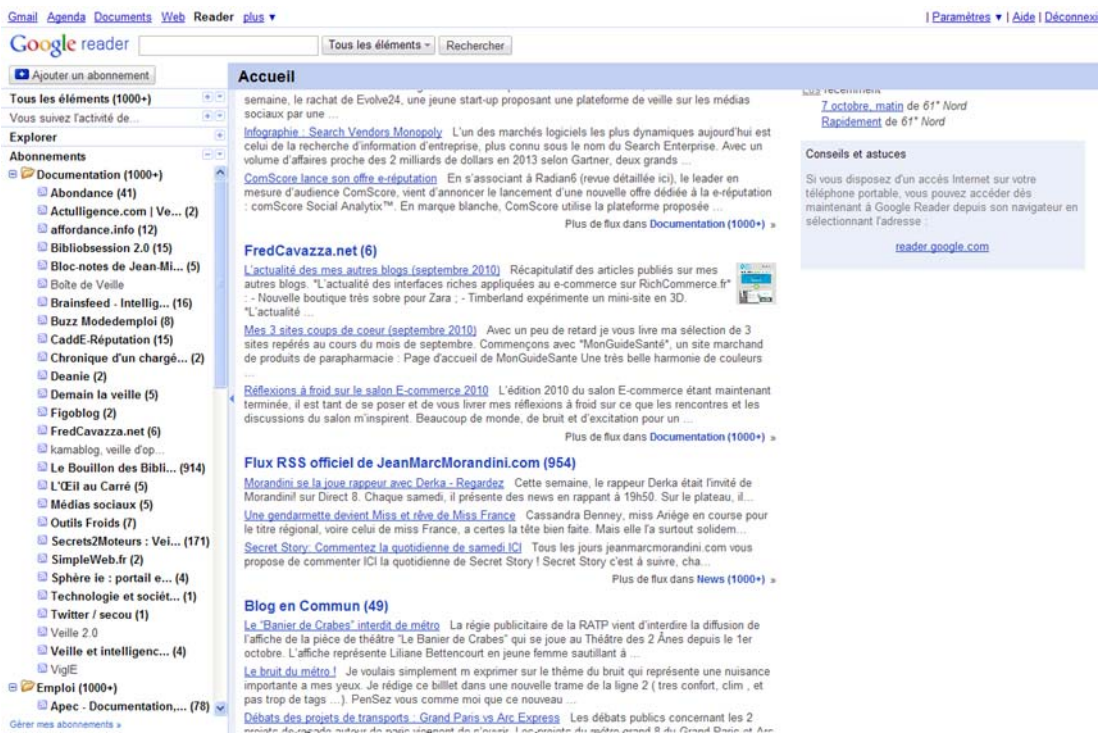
Gmail Agenda Documents Web Reader plus ▾

| Paramètres ▾ | Aide | Déconnexi

Google reader

Tous les éléments ▾ Rechercher

Ajouter un abonnement

Tous les éléments (1000+)
Vous suivez l'activité de...
Explorer
Abonnements
Documentation (1000+)
Abondance (41)
Actulligence.com | Ve... (2)
affordance.info (12)
Bibliobsession 2.0 (15)
Bloc-notes de Jean-Mi... (5)
Boîte de Veille
Brainsfeed - Intellig... (16)
Buzz Modedemploi (8)
CaddE-Réputation (15)
Chronique d'un chargé... (2)
Deanie (2)
Demain la veille (5)
Figoblog (2)
FredCavazza.net (6)
kamablog, veille d'op...
Le Bouillon des Bibli... (914)
L'Œil au Carré (5)
Médias sociaux (5)
Outils Froids (7)
Secrets2Moteurs : Vei... (171)
SimpleWeb.fr (2)
Sphère ie : portail e... (4)
Technologie et sociét... (1)
Twitter / secou (1)
Veille 2.0
Veille et intelligenc... (4)
VigIE
Emploi (1000+)
Apec - Documentation,... (78)
Gérer mes abonnements »

Accueil

semaine, le rachat de Evolve24, une jeune start-up proposant une plateforme de veille sur les médias sociaux par une ...

Infographie : Search Vendors Monopoly L'un des marchés logiciels les plus dynamiques aujourd'hui est celui de la recherche d'information d'entreprise, plus connu sous le nom du Search Enterprise. Avec un volume d'affaires proche des 2 milliards de dollars en 2013 selon Gartner, deux grands ...

ComScore lance son offre e-réputation En s'associant à Radian6 (revue détaillée ici), le leader en mesure d'audience ComScore, vient d'annoncer le lancement d'une nouvelle offre dédiée à la e-réputation : comScore Social Analytix™. En marque blanche, ComScore utilise la plateforme proposée ...

Plus de flux dans Documentation (1000+) »

FredCavazza.net (6)

L'actualité des mes autres blogs (septembre 2010) Récapitulatif des articles publiés sur mes autres blogs. "L'actualité des interfaces riches appliquées au e-commerce sur RichCommerce.fr" : - Nouvelle boutique très sobre pour Zara ; - Timberland expérimente un mini-site en 3D. "L'actualité ...

Mes 3 sites coups de coeur (septembre 2010) Avec un peu de retard je vous livre ma sélection de 3 sites repérés au cours du mois de septembre. Commençons avec "MonGuideSanté", un site marchand de produits de parapharmacie : Page d'accueil de MonGuideSante Une très belle harmonie de couleurs ...

Réflexions à froid sur le salon E-commerce 2010 L'édition 2010 du salon E-commerce étant maintenant terminée, il est tant de se poser et de vous livrer mes réflexions à froid sur ce que les rencontres et les discussions du salon m'inspirent. Beaucoup de monde, de bruit et d'excitation pour un ...

Plus de flux dans Documentation (1000+) »

Flux RSS officiel de JeanMarcMorandini.com (954)

Morandini se la joue rappeur avec Derka - Regardez Cette semaine, le rappeur Derka était l'invité de Morandini! sur Direct 8. Chaque samedi, il présente des news en rappant à 19h50. Sur le plateau, il...

Une gendarmette devient Miss et rêve de Miss France Cassandra Benney, miss Ariège en course pour le titre régional, voire celui de miss France, a certes la tête bien faite. Mais elle l'a surtout solidem...

Secret Story: Commentez la quotidienne de samedi ICI Tous les jours jeanmarcmorandini.com vous propose de commenter ICI la quotidienne de Secret Story ! Secret Story c'est à suivre, cha...

Plus de flux dans News (1000+) »

Blog en Commun (49)

Le "Banier de Crabes" interdit de métro La régie publicitaire de la RATP vient d'interdire la diffusion de l'affiche de la pièce de théâtre "Le Banier de Crabes" qui se joue au Théâtre des 2 Ânes depuis le 1er octobre. L'affiche représente Liliane Bettencourt en jeune femme sautillant à ...

Le bruit du métro ! Je voulais simplement m exprimer sur le thème du bruit qui représente une nuisance importante a mes yeux. Je rédige ce billlet dans une nouvelle trame de la ligne 2 ( tres confort, clim , et pas trop de tags ...). PenSez vous comme moi que ce nouveau ...

Débats des projets de transports : Grand Paris vs Arc Express Les débats publics concernant les 2 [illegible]

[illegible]
7 octobre, matin de 61° Nord
Rapidement de 61° Nord

Conseils et astuces

Si vous disposez d'un accès Internet sur votre téléphone portable, vous pouvez accéder dès maintenant à Google Reader depuis son navigateur en sélectionnant l'adresse :

reader.google.com